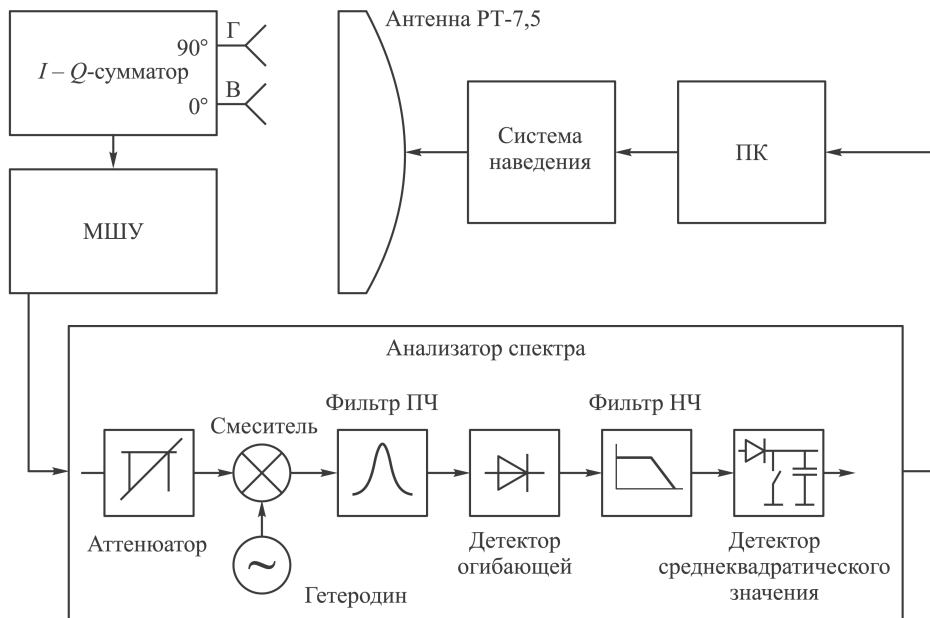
$I-Q$-сумматор
90°
Г
0°
В

Антенна РТ-7,5

Система наведения

ПК

МШУ

Анализатор спектра

Смеситель

Фильтр ПЧ

Фильтр НЧ

Аттенюатор

Гетеродин

Детектор огибающей

Детектор среднеквадратического значения